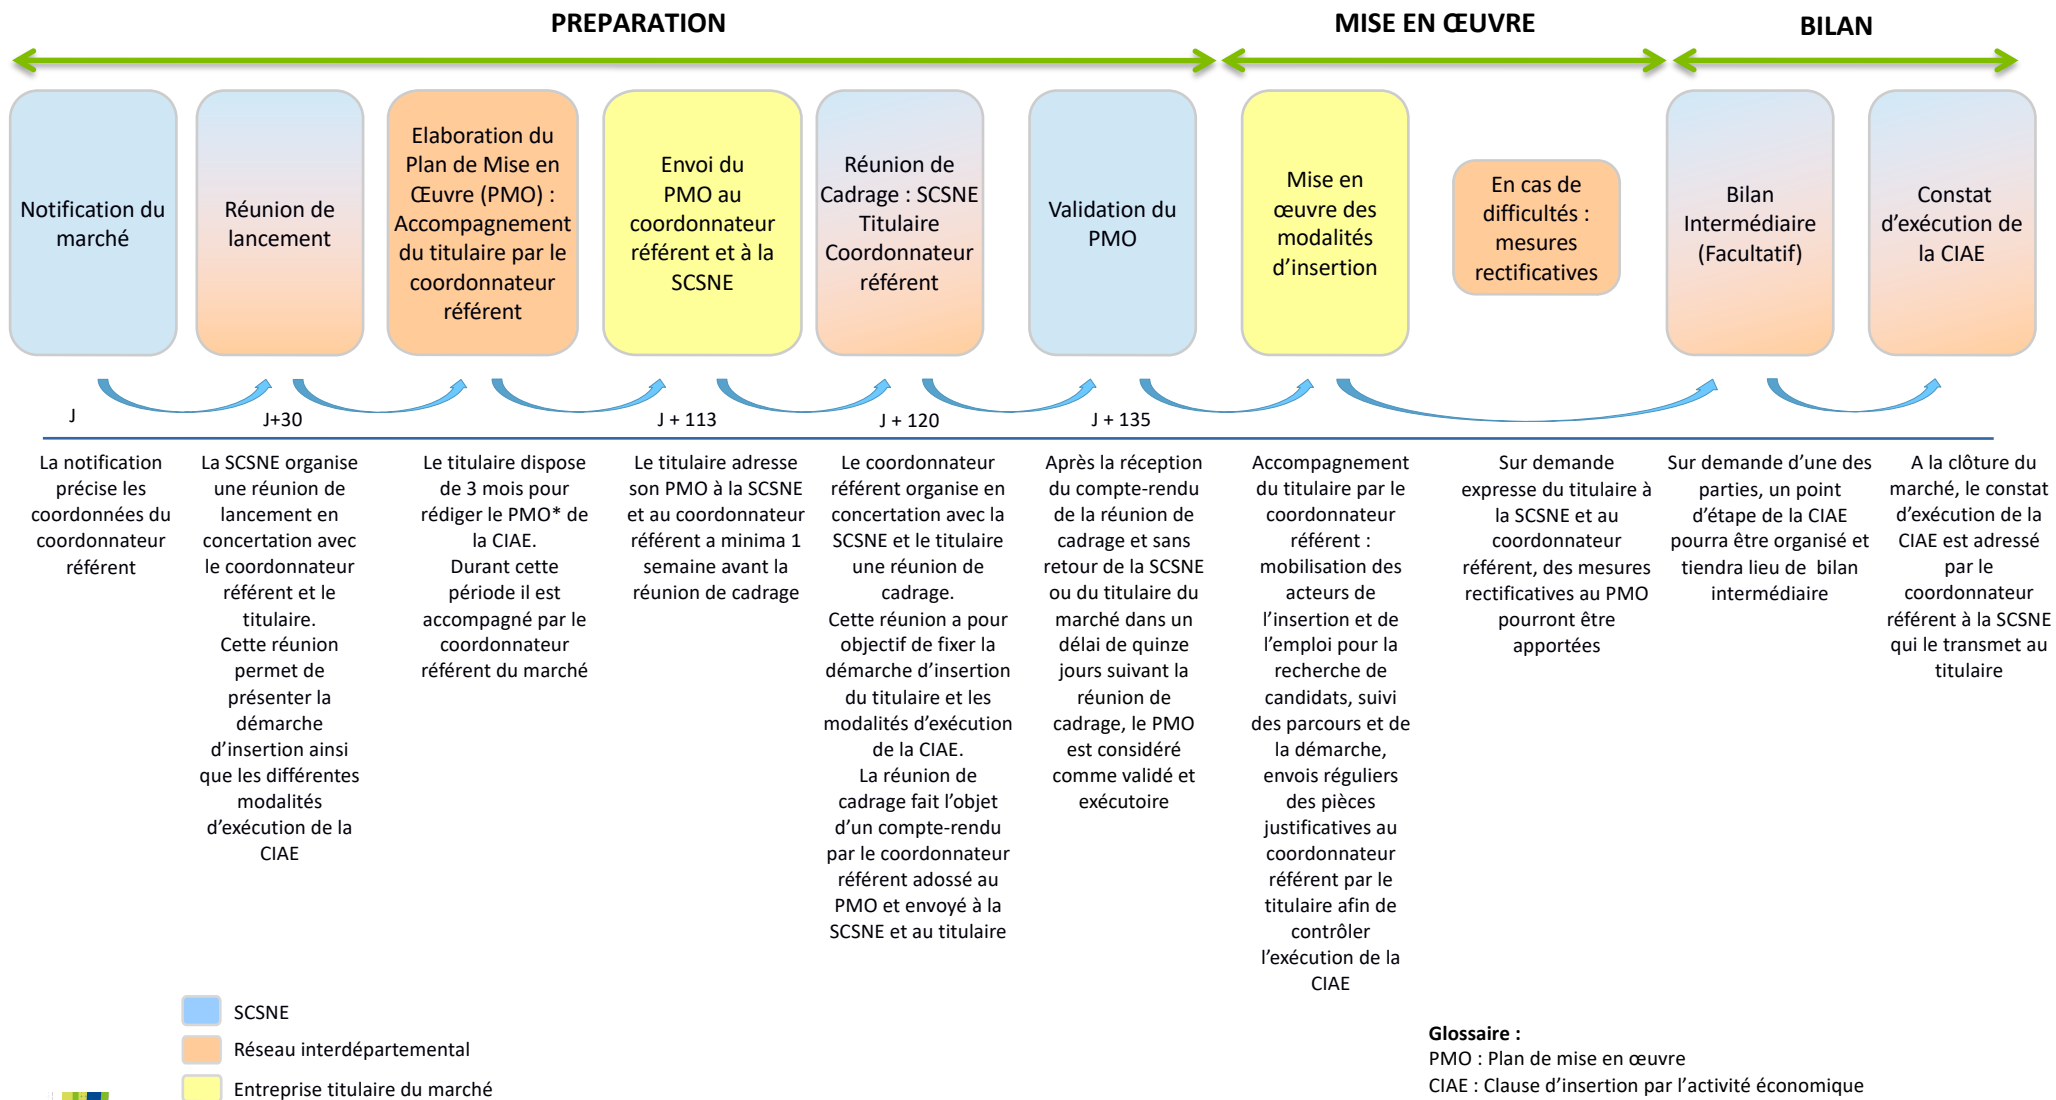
PREPARATION

MISE EN ŒUVRE

BILAN

Notification du marché

Réunion de lancement

Elaboration du Plan de Mise en Œuvre (PMO) : Accompagnement du titulaire par le coordonnateur référent

Envoi du PMO au coordonnateur référent et à la SCSNE

Réunion de Cadrage : SCSNE Titulaire Coordonnateur référent

Validation du PMO

Mise en œuvre des modalités d'insertion

En cas de difficultés : mesures rectificatives

Bilan Intermédiaire (Facultatif)

Constat d'exécution de la CIAE

J

J+30

J + 113

J + 120

J + 135

La notification précise les coordonnées du coordonnateur référent

La SCSNE organise une réunion de lancement en concertation avec le coordonnateur référent et le titulaire.
Cette réunion permet de présenter la démarche d'insertion ainsi que les différentes modalités d'exécution de la CIAE

Le titulaire dispose de 3 mois pour rédiger le PMO* de la CIAE.
Durant cette période il est accompagné par le coordonnateur référent du marché

Le titulaire adresse son PMO à la SCSNE et au coordonnateur référent a minima 1 semaine avant la réunion de cadrage

Le coordonnateur référent organise en concertation avec la SCSNE et le titulaire une réunion de cadrage.
Cette réunion a pour objectif de fixer la démarche d'insertion du titulaire et les modalités d'exécution de la CIAE.
La réunion de cadrage fait l'objet d'un compte-rendu par le coordonnateur référent adossé au PMO et envoyé à la SCSNE et au titulaire

Après la réception du compte-rendu de la réunion de cadrage et sans retour de la SCSNE ou du titulaire du marché dans un délai de quinze jours suivant la réunion de cadrage, le PMO est considéré comme validé et exécutoire

Accompagnement du titulaire par le coordonnateur référent : mobilisation des acteurs de l'insertion et de l'emploi pour la recherche de candidats, suivi des parcours et de la démarche, envois réguliers des pièces justificatives au coordonnateur référent par le titulaire afin de contrôler l'exécution de la CIAE

Sur demande expresse du titulaire à la SCSNE et au coordonnateur référent, des mesures rectificatives au PMO pourront être apportées

Sur demande d'une des parties, un point d'étape de la CIAE pourra être organisé et tiendra lieu de bilan intermédiaire

A la clôture du marché, le constat d'exécution de la CIAE est adressé par le coordonnateur référent à la SCSNE qui le transmet au titulaire

SCSNE
Réseau interdépartemental
Entreprise titulaire du marché

Glossaire :
PMO : Plan de mise en œuvre
CIAE : Clause d'insertion par l'activité économique